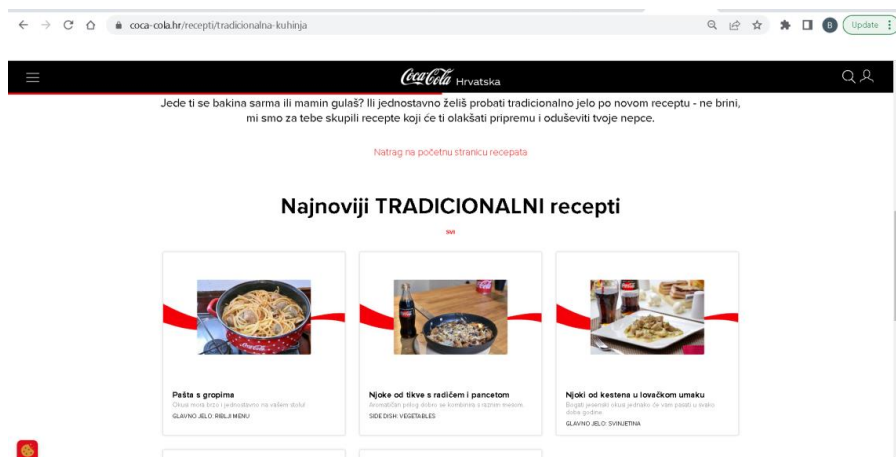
coca-cola.hr/recepti/tradicionalna-kuhinja

Update

Coca-Cola Hrvatska

Jede ti se bakina sarma ili mamin gulaš? Ili jednostavno želiš probati tradicionalno jelo po novom receptu - ne brini, mi smo za tebe skupili recepte koji će ti olakšati pripremu i oduševiti tvoje nepce.

Natrag na početnu stranicu recepata

Najnoviji TRADICIONALNI recepti

svi

Pešta s gropima
Okus mora brzo i jednostavno na vašem stolu!
GLAVNO JELO: RIBLJI MENU

Njoke od tikve s radičem i pancetom
Aromatičan prilog dobro se kombinira s raznim mesom.
SIDE DISH: VEGETABLES

Njoki od kestena u lovačkom umaku
Bogati jesenski okusi jednako će vam pasati u svako doba godine.
GLAVNO JELO: SVINJETINA